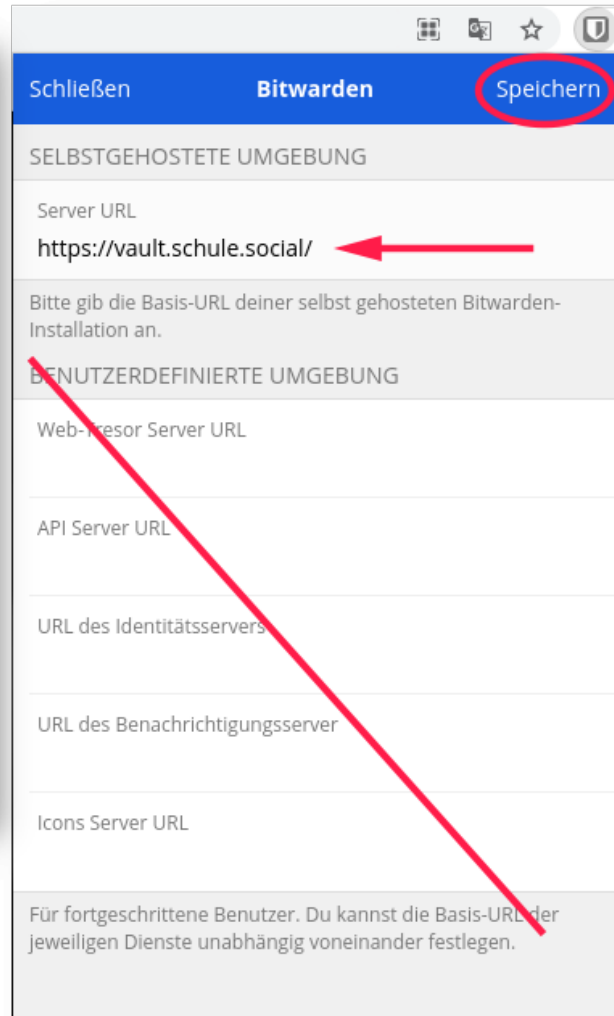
Schließen Bitwarden Speichern

SELBSTGEHOSTETE UMGEBUNG

Server URL
https://vault.schule.social/

Bitte gib die Basis-URL deiner selbst gehosteten Bitwarden-Installation an.

BENUTZERDEFINIERTE UMGEBUNG

Web-Tresor Server URL

API Server URL

URL des Identitätsservers

URL des Benachrichtigungsserver

Icons Server URL

Für fortgeschrittene Benutzer. Du kannst die Basis-URL der jeweiligen Dienste unabhängig voneinander festlegen.